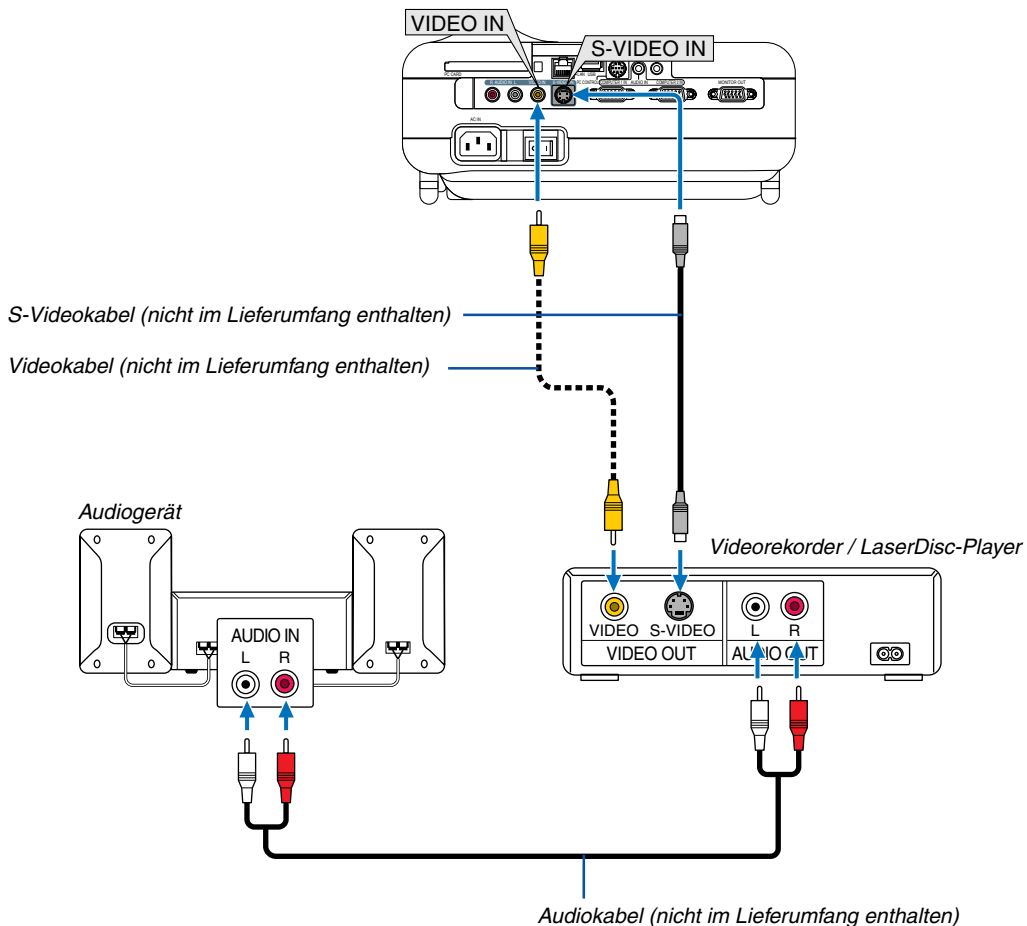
VIDEO IN

S-VIDEO IN

PC CARD

AC IN

MONITOR OUT

S-Videokabel (nicht im Lieferumfang enthalten)

Videokabel (nicht im Lieferumfang enthalten)

Audiogerät

AUDIO IN

L R

Videorekorder / LaserDisc-Player

VIDEO S-VIDEO

VIDEO OUT

L R

AUDIO OUT

Audiokabel (nicht im Lieferumfang enthalten)